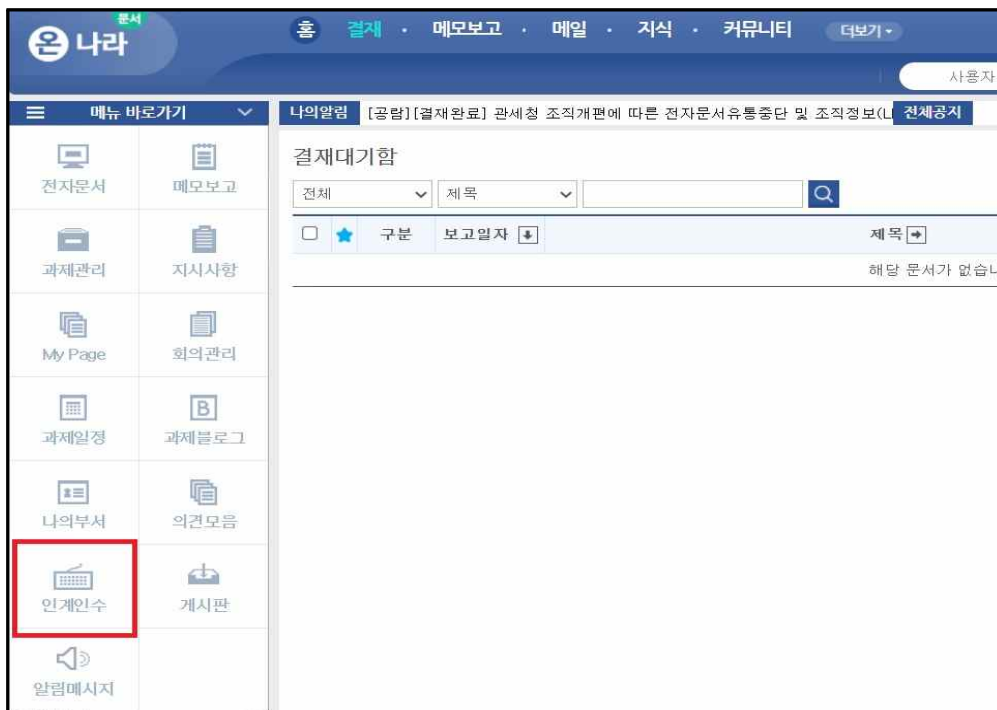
문서
온나라

홈 결재 · 메모보고 · 메일 · 지식 · 커뮤니티 더보기

사용자

매뉴 바로가기

나의알림 [공람][결재완료] 관세청 조직개편에 따른 전자문서유통중단 및 조직정보(L 전체공지

전자문서
메모보고
과제관리
지시사항
My Page
회의관리
과제일정
과제블로그
나의부서
의견모음
인계인수
게시판
알림메시지

결재대기함

전체
제목

| | | 구분 | 보고일자 | 제목 |
|---|---|---|---|---|
| | | | | 해당 문서가 없습니 |